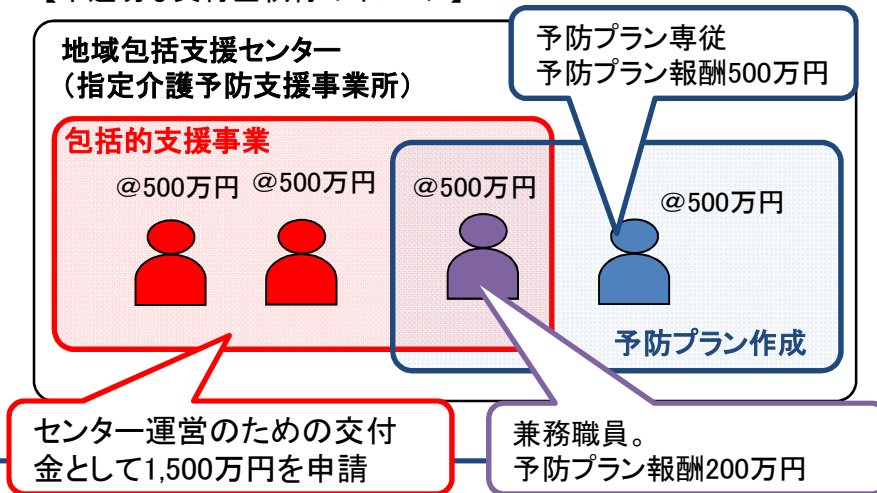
【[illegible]】

地域包括支援センター
（指定介護予防支援事業所）

包括的支援事業

@500万円 @500万円 @500万円 @500万円

予防プラン専従
予防プラン報酬500万円

予防プラン作成

センター運営のための交付金として1,500万円を申請

兼務職員。
予防プラン報酬200万円